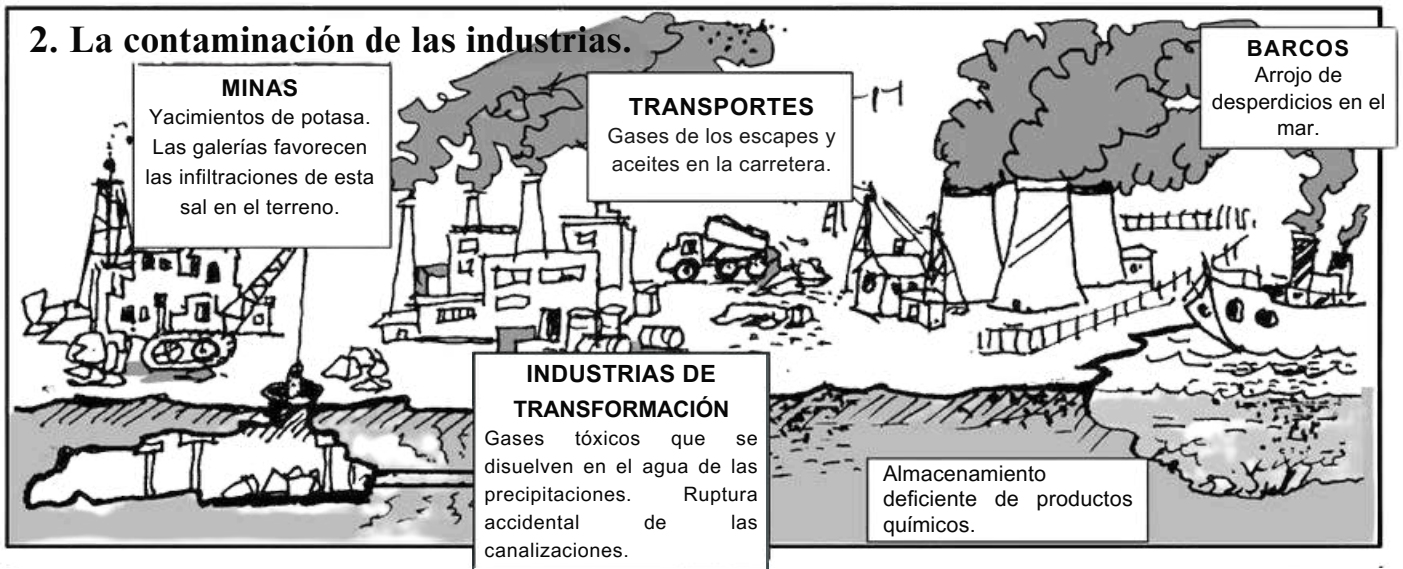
2. La contaminación de las industrias.

MINAS
Yacimientos de potasa. Las galerías favorecen las infiltraciones de esta sal en el terreno.

TRANSPORTES
Gases de los escapes y aceites en la carretera.

BARCOS
Arrojo de desperdicios en el mar.

INDUSTRIAS DE TRANSFORMACIÓN
Gases tóxicos que se disuelven en el agua de las precipitaciones. Ruptura accidental de las canalizaciones.

Almacenamiento deficiente de productos químicos.